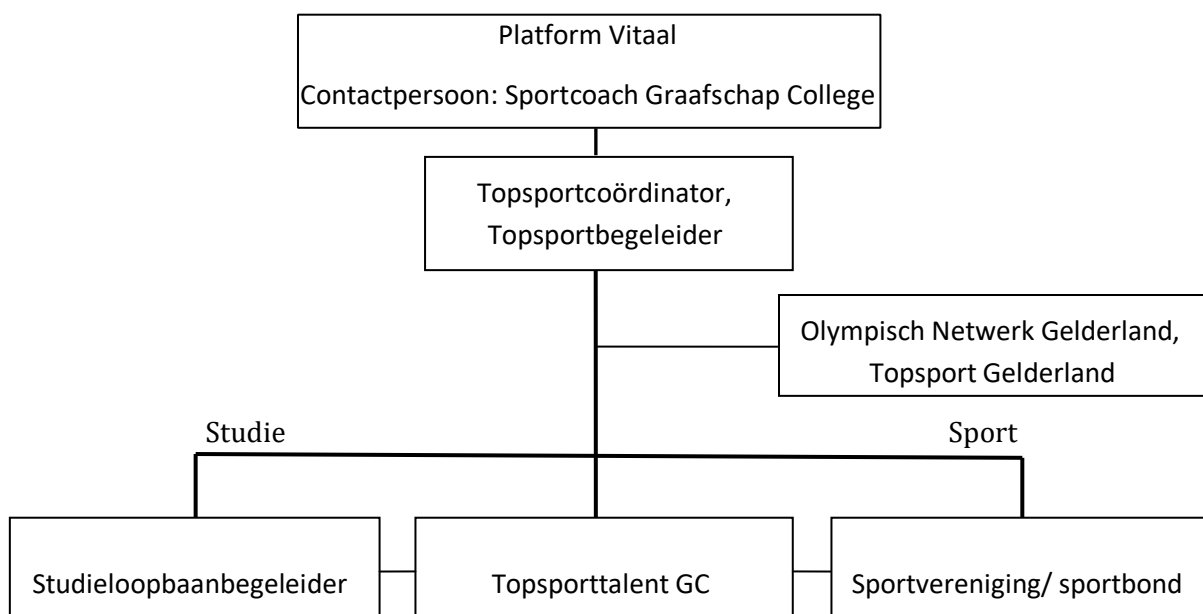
Platform Vitaal
Contactpersoon: Sportcoach Graafschap College

Topsportcoördinator,
Topsportbegeleider

Olympisch Netwerk Gelderland,
Topsport Gelderland

Studie

Sport

Studieloopbaanbegeleider

Topsporttalent GC

Sportvereniging/ sportbond